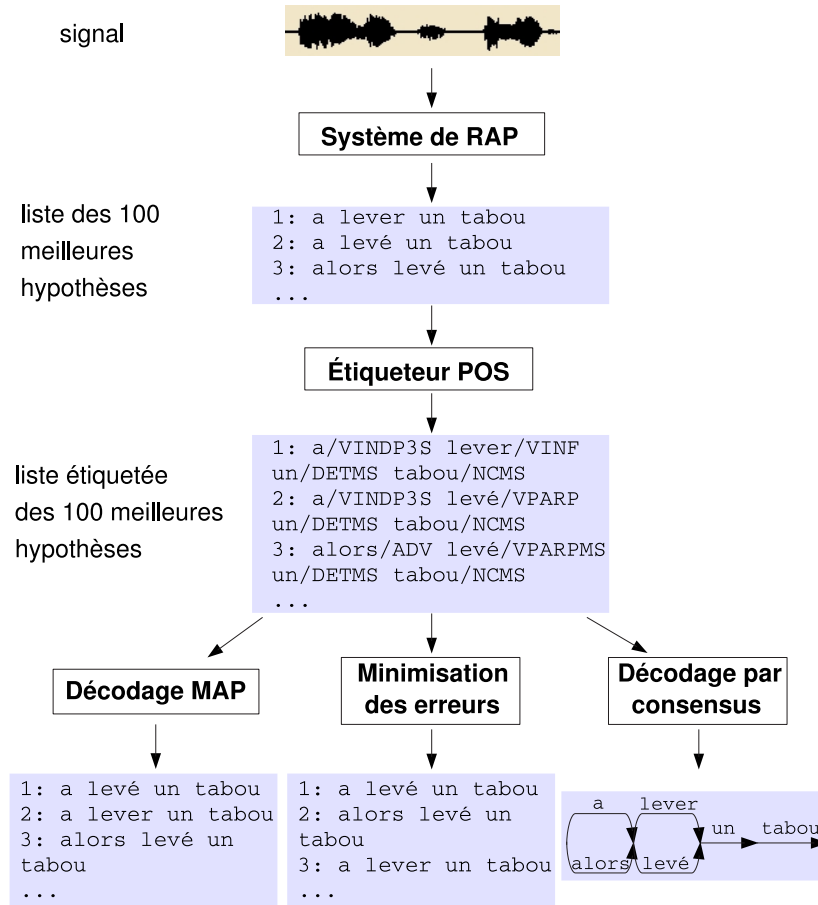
signal

Système de RAP

liste des 100 meilleures hypothèses

1: a lever un tabou
2: a levé un tabou
3: alors levé un tabou
...

Étiqueteur POS

liste étiquetée des 100 meilleures hypothèses

1: a/VINDP3S lever/VINF un/DETMS tabou/NCMS
2: a/VINDP3S levé/VPARP un/DETMS tabou/NCMS
3: alors/ADV levé/VPARPMS un/DETMS tabou/NCMS
...

Décodage MAP

Minimisation des erreurs

Décodage par consensus

1: a levé un tabou
2: a lever un tabou
3: alors levé un tabou
...

1: a levé un tabou
2: alors levé un tabou
3: a lever un tabou
...

a
alors
lever
levé
un
tabou